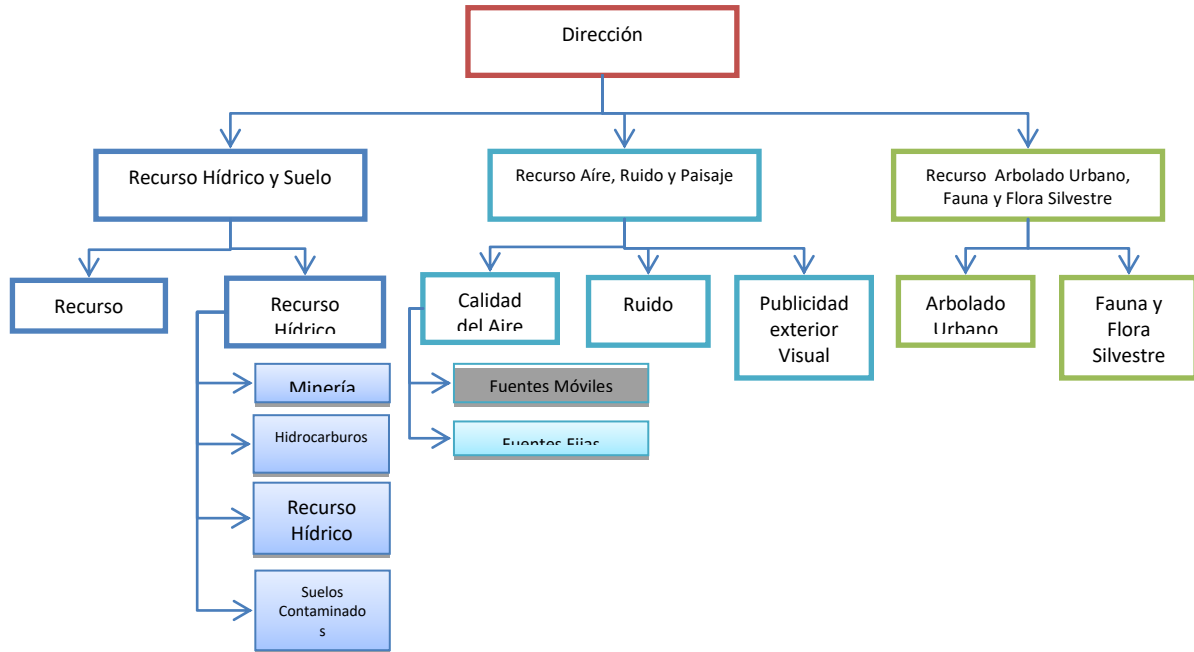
Dirección

Recurso Hídrico y Suelo

Recurso Aíre, Ruido y Paisaje

Recurso Arbolado Urbano, Fauna y Flora Silvestre

Recurso

Recurso Hídrico

Minería

Hidrocarburos

Recurso Hídrico

Suelos Contaminado s

Calidad del Aire

Fuentes Móviles

Fuentes Fijas

Ruido

Publicidad exterior Visual

Arbolado Urbano

Fauna y Flora Silvestre